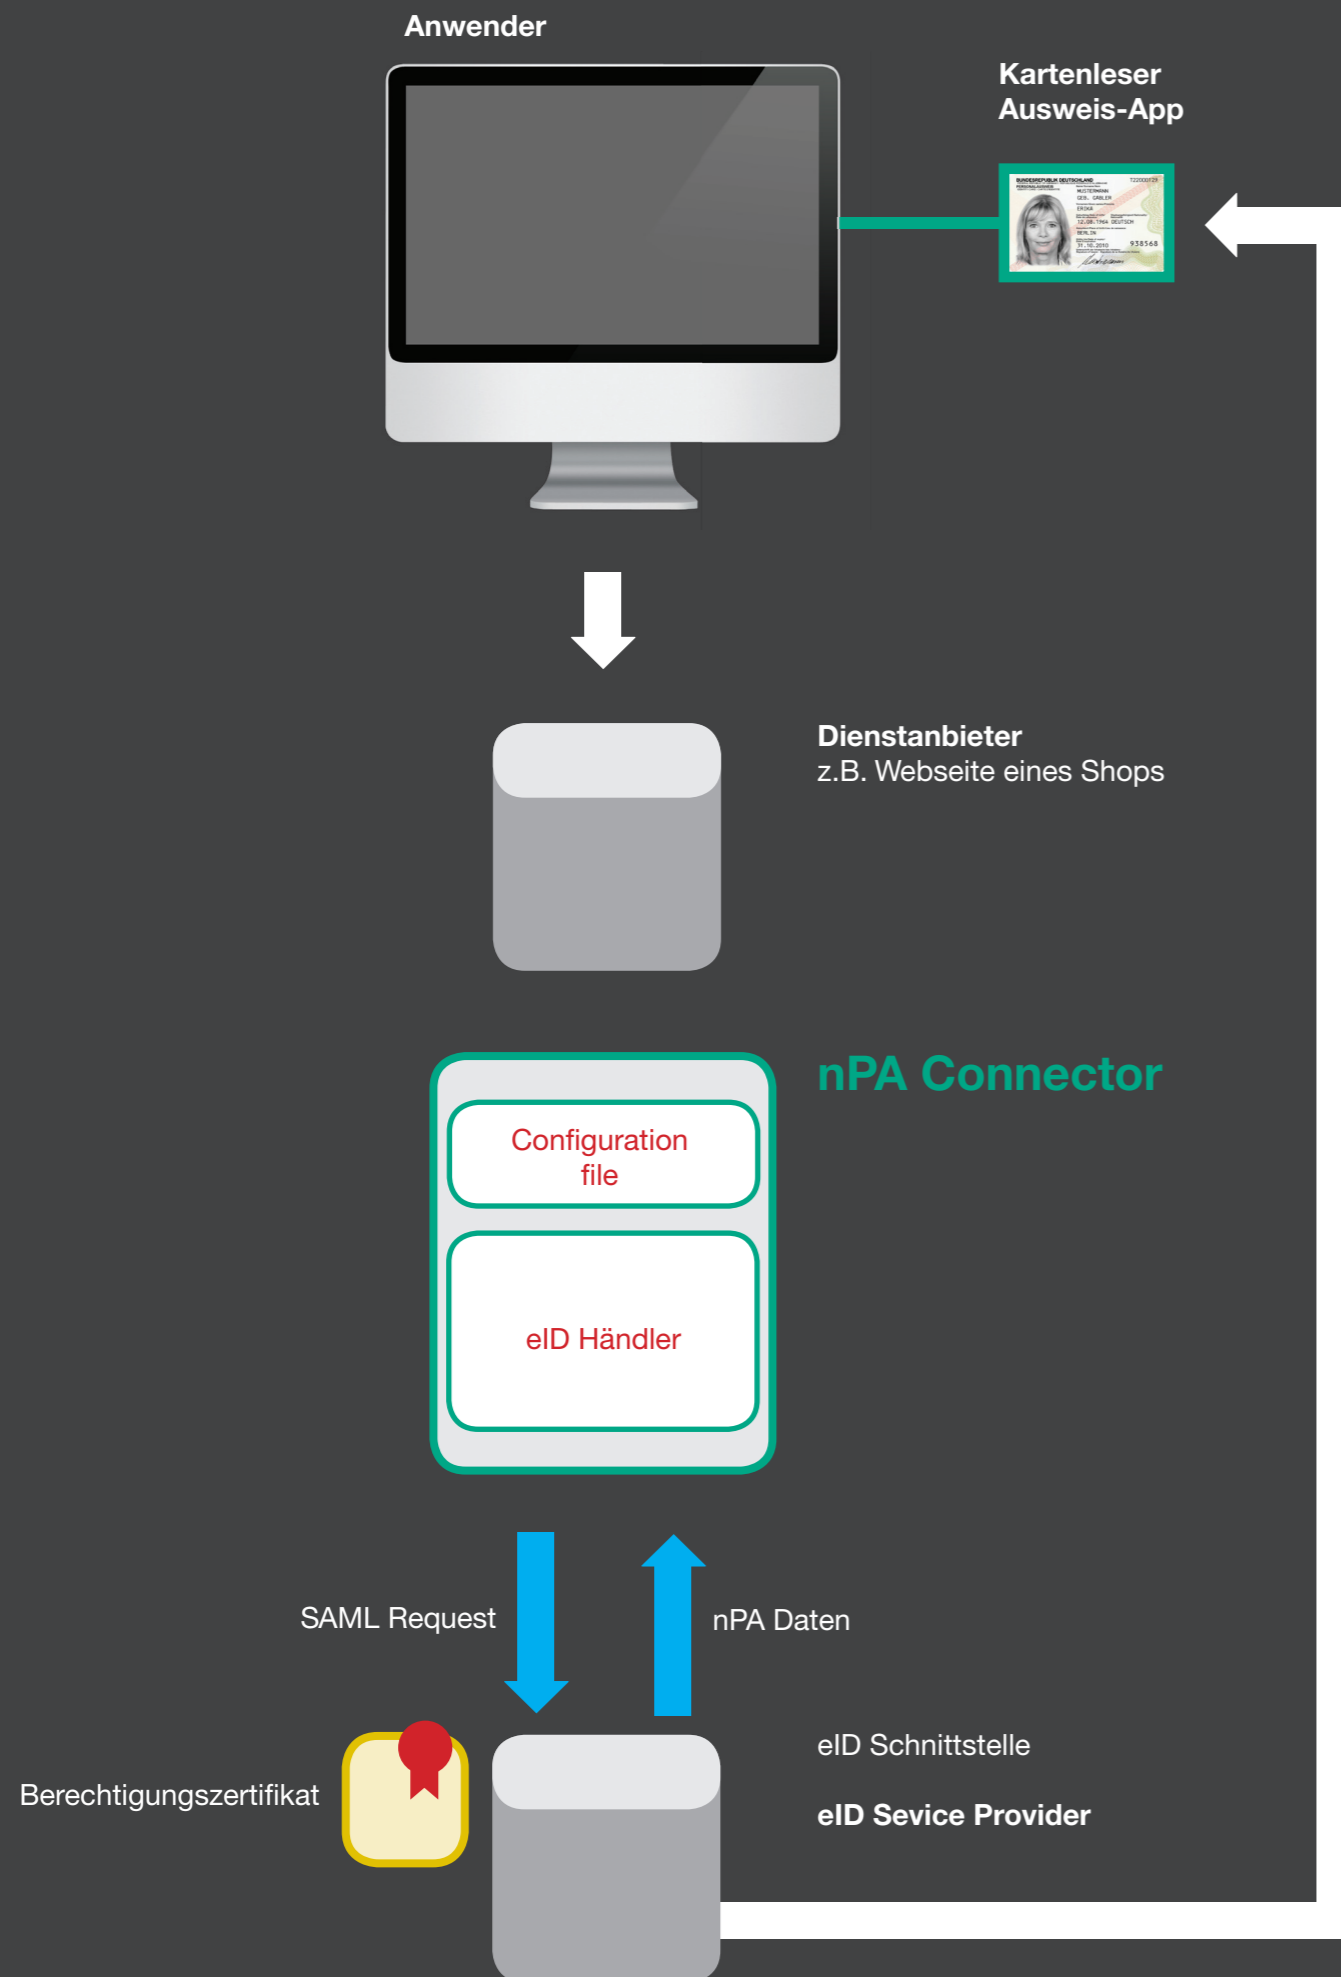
Anwender

Kartenleser
Ausweis-App

Dienstanbieter
z.B. Webseite eines Shops

nPA Connector

Configuration file

eID Händler

SAML Request

nPA Daten

eID Schnittstelle

eID Sevice Provider

Berechtigungszertifikat